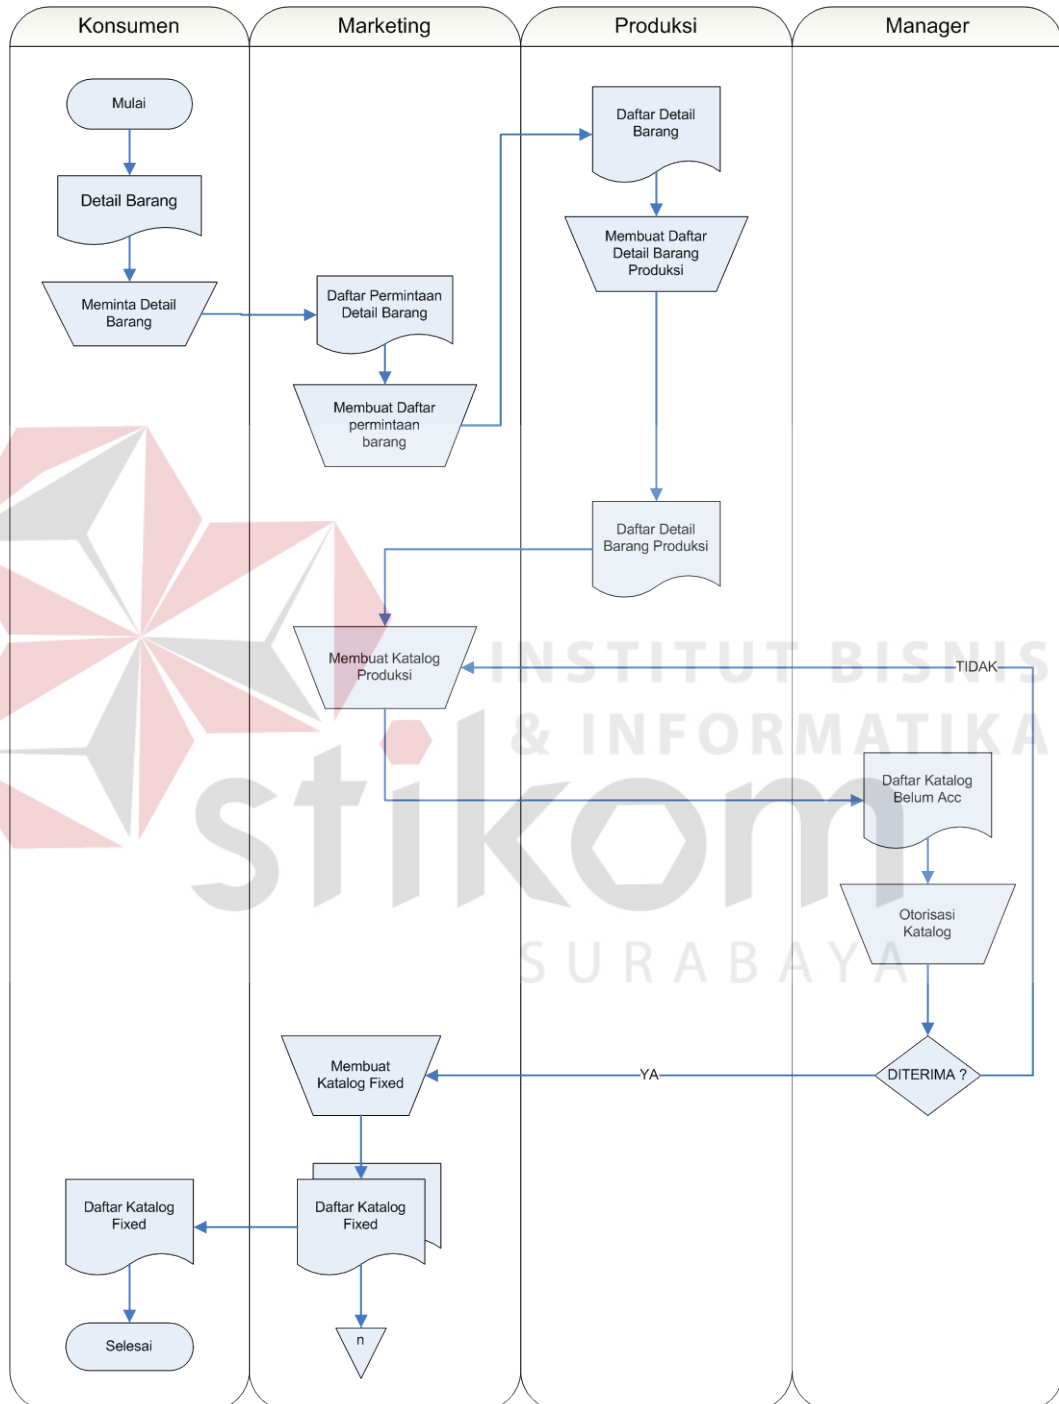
Konsumen

Marketing

Produksi

Manager

Mulai

Detail Barang

Meminta Detail Barang

Daftar Permintaan Detail Barang

Membuat Daftar permintaan barang

Daftar Detail Barang

Membuat Daftar Detail Barang Produksi

Daftar Detail Barang Produksi

Membuat Katalog Produksi

TIDAK

INSTITUT BISNIS & INFORMATIKA

stikom

SURABAYA

Daftar Katalog Belum Acc

Otorisasi Katalog

DITERIMA ?

YA

Membuat Katalog Fixed

Daftar Katalog Fixed

Daftar Katalog Fixed

n

Selesai